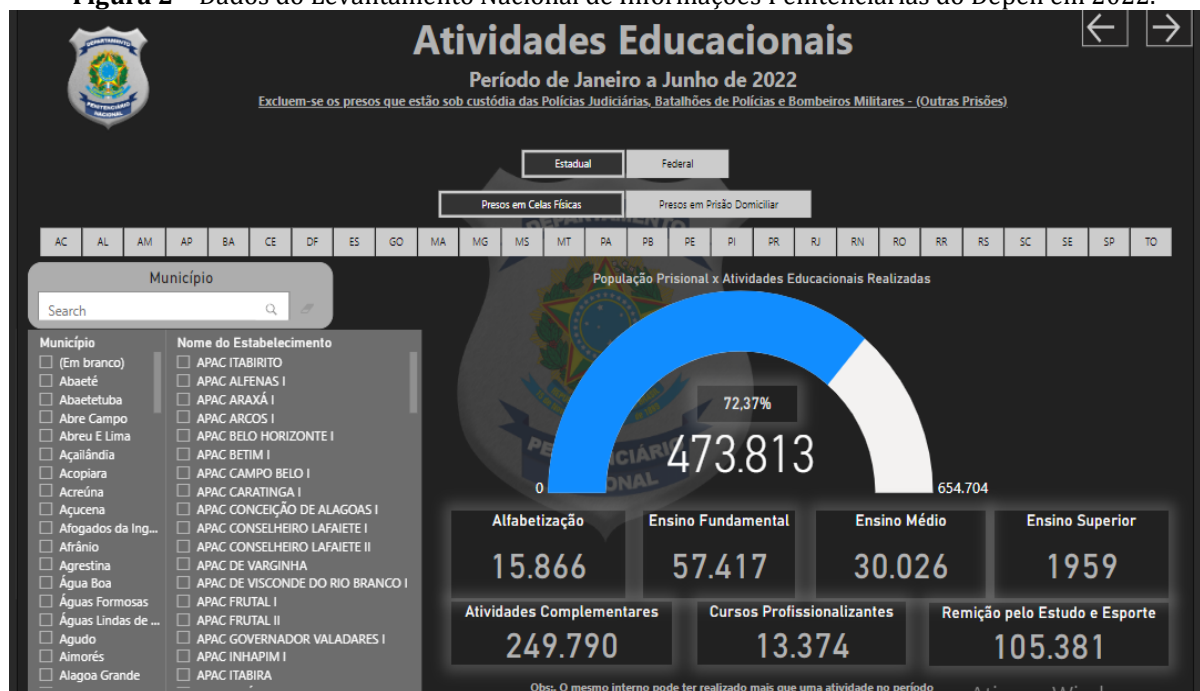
Figura 2 – Dados do Levantamento Nacional de Informações Penitenciárias do Depen em 2022.

Atividades Educacionais

Período de Janeiro a Junho de 2022

Excluem-se os presos que estão sob custódia das Polícias Judiciárias, Batalhões de Polícias e Bombeiros Militares - (Outras Prisões)

Estadual | Federal

Presos em Celas Físicas | Presos em Prisão Domiciliar

AC AL AM AP BA CE DF ES GO MA MG MS MT PA PB PE PI PR RJ RN RO RR RS SC SE SP TO

Município

Search

| Município | Nome do Estabelecimento |
|---|---|
| (Em branco) | APAC ITABIRITO |
| Abaeté | APAC ALFENAS I |
| Abaetetuba | APAC ARAXÁ I |
| Abre Campo | APAC ARCOS I |
| Abreu E Lima | APAC BELO HORIZONTE I |
| Açailândia | APAC BETIM I |
| Acopiara | APAC CAMPO BELO I |
| Acreúna | APAC CARATINGA I |
| Açucena | APAC CONCEIÇÃO DE ALAGOAS I |
| Afogados da Ing... | APAC CONSELHEIRO LAFAIETE I |
| Afrânio | APAC CONSELHEIRO LAFAIETE II |
| Agrestina | APAC DE VARGINHA |
| Água Boa | APAC DE VISCONDE DO RIO BRANCO I |
| Águas Formosas | APAC FRUTAL I |
| Águas Lindas de ... | APAC FRUTAL II |
| Agudo | APAC GOVERNADOR VALADARES I |
| Aimorés | APAC INHAPIM I |
| Alagoa Grande | APAC ITABIRA |

População Prisional x Atividades Educacionais Realizadas

72,37%

473.813

0

654.704

Alfabetização 15.866

Ensino Fundamental 57.417

Ensino Médio 30.026

Ensino Superior 1959

Atividades Complementares 249.790

Cursos Profissionalizantes 13.374

Remição pelo Estudo e Esporte 105.381

Obs: O mesmo interno pode ter realizado mais que uma atividade no período

Ativar o Windows